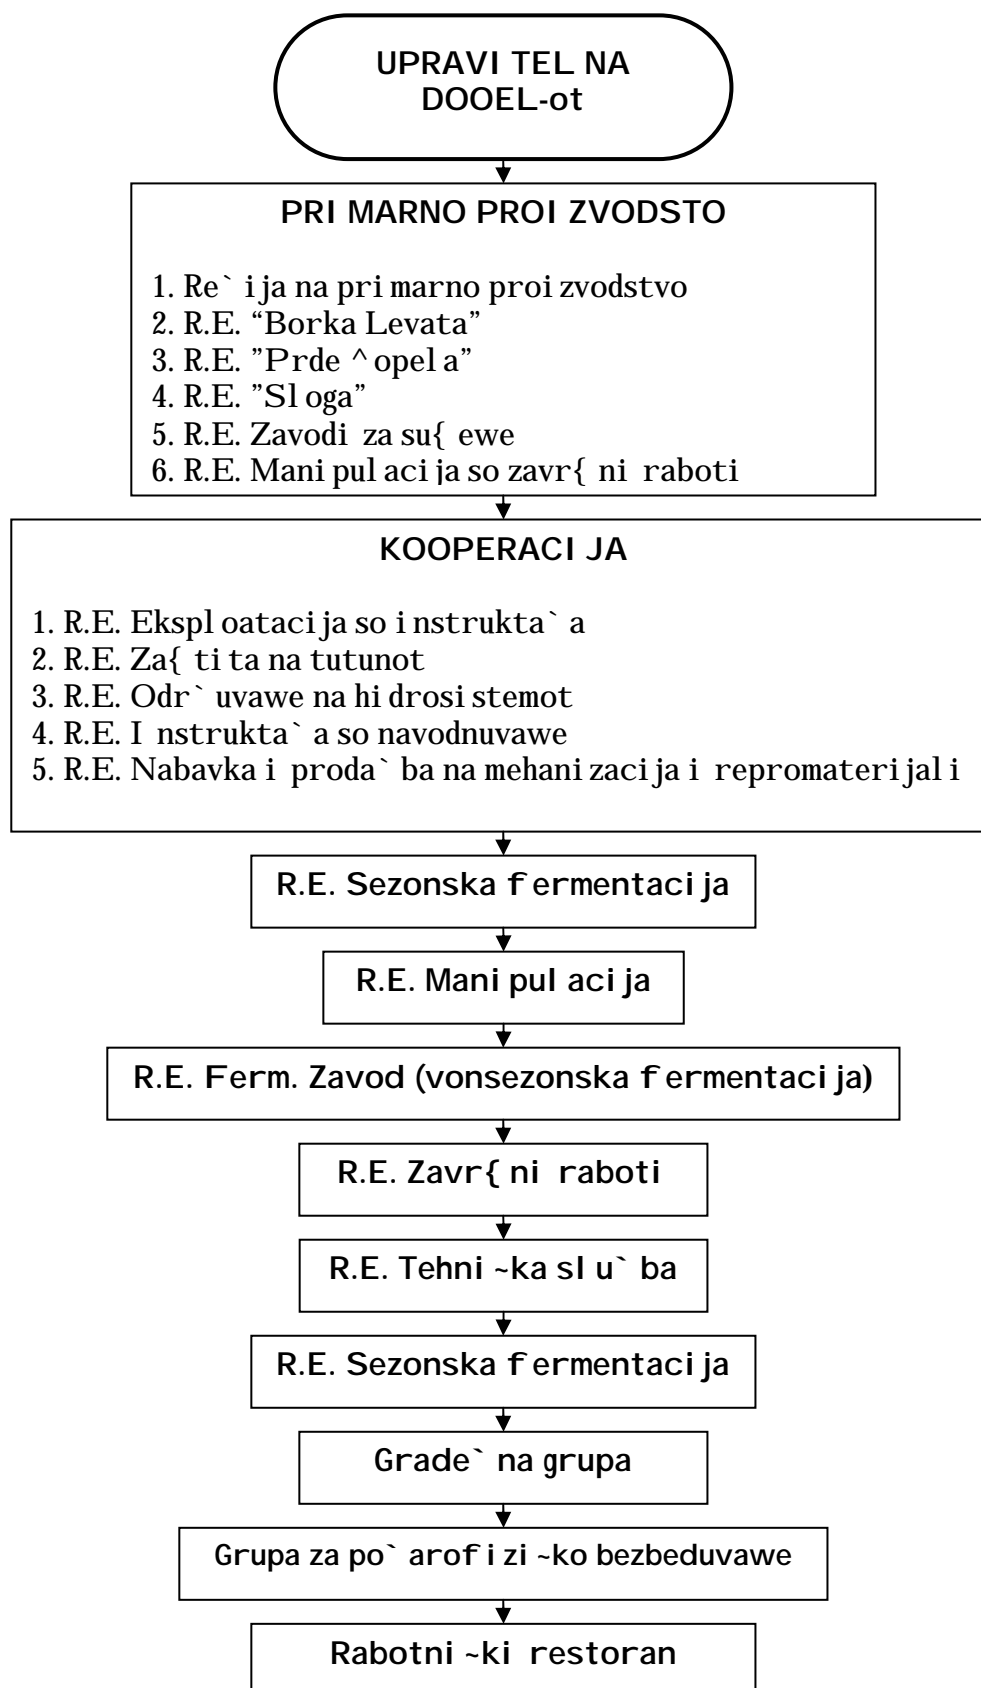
UPRAVI TEL NA DOOEL-ot

PRI MARNO PROI ZVODSTO

1. Re` ija na pri marno proi zvodstvo
2. R.E. “Borka Levata”
3. R.E. ”Prde ^ opel a”
4. R.E. ”Sl oga”
5. R.E. Zavodi za su{ ewe
6. R.E. Mani pul aci ja so zavr{ ni raboti

KOOPERACI JA

1. R.E. Ekspl oatacija so i nstrukta` a
2. R.E. Za{ ti ta na tutunot
3. R.E. Odr` uvawe na hi drosi stemot
4. R.E. I nstrukta` a so navodnuvawe
5. R.E. Nabavka i proda` ba na mehani zacija i repromateri jal i

R.E. Sezonska f ermentaci ja

R.E. Mani pul aci ja

R.E. Ferm. Zavod (vonsezonska f ermentaci ja)

R.E. Zavr{ ni raboti

R.E. Tehni ~ka sl u` ba

R.E. Sezonska f ermentaci ja

Grade` na grupa

Grupa za po` arof i zi ~ko bezbeduvawe

Rabotni ~ki restoran